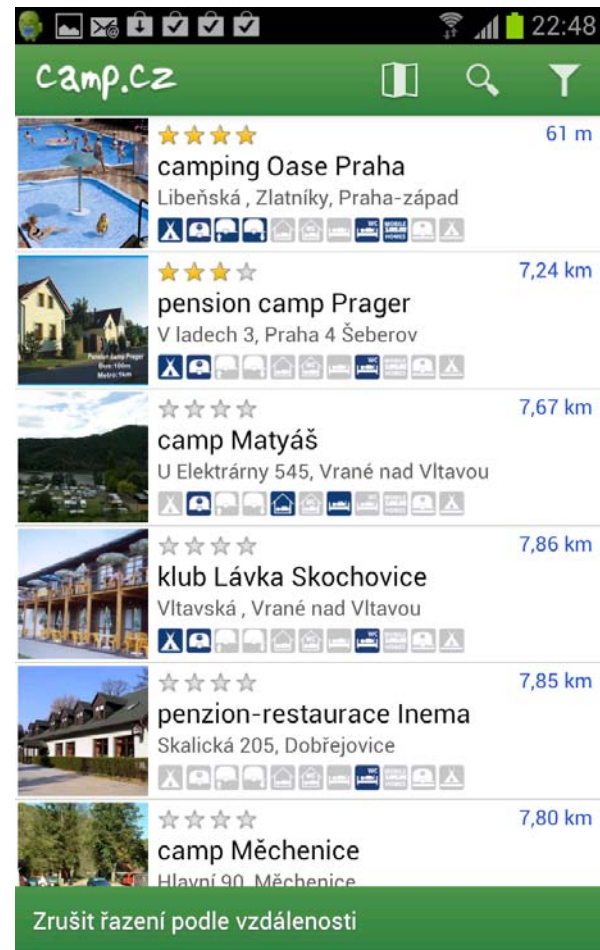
22:48

camp.cz

camping Oase Praha
Libeňská , Zlatníky, Praha-západ
61 m

pension camp Prager
V ladech 3, Praha 4 Šeberov
7,24 km

Pension Camp Prager
Bus: 100m
Metro: 1km

camp Matyáš
U Elektrárny 545, Vrané nad Vltavou
7,67 km

klub Lávka Skochovice
Vltavská , Vrané nad Vltavou
7,86 km

penzion-restaurace Inema
Skalická 205, Dobřejovice
7,85 km

camp Měchenice
Hlavní 90, Měchenice
7,80 km

Zrušit řazení podle vzdálenosti